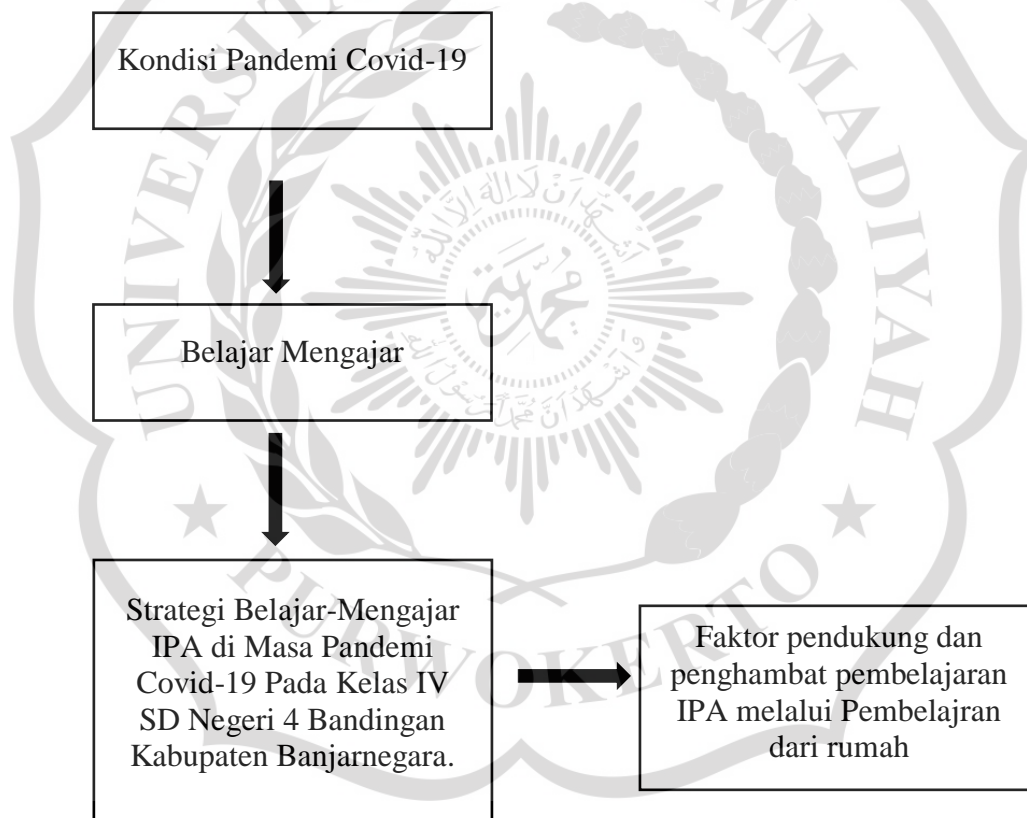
Kondisi Pandemi Covid-19

Belajar Mengajar

Strategi Belajar-Mengajar IPA di Masa Pandemi Covid-19 Pada Kelas IV SD Negeri 4 Bandingan Kabupaten Banjarnegara.

Faktor pendukung dan penghambat pembelajaran IPA melalui Pembelajran dari rumah